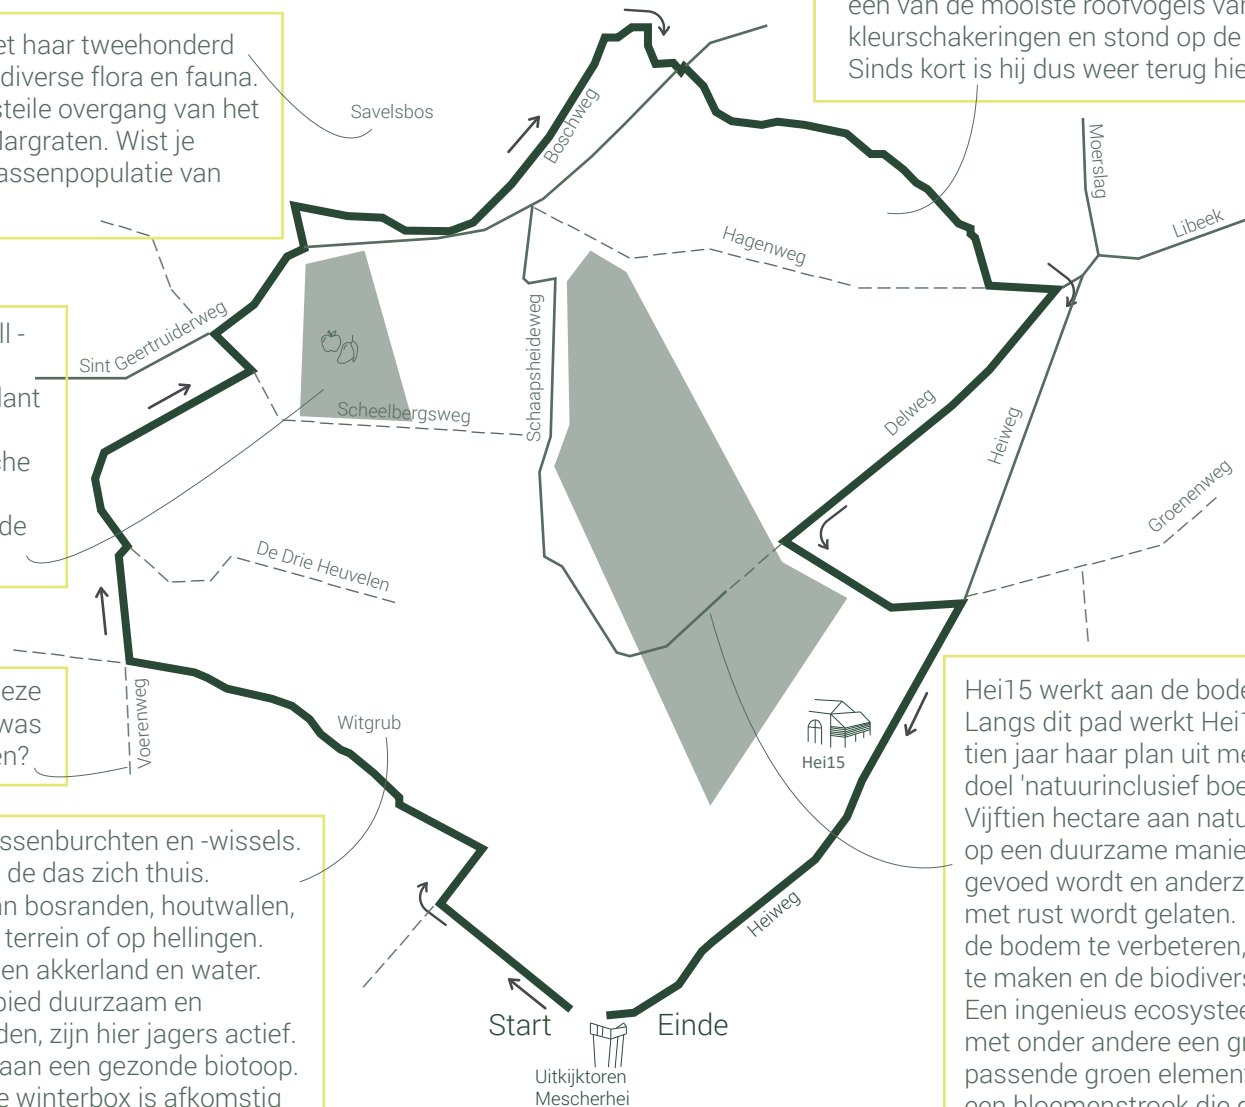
et haar tweehonderd
diverse flora en fauna.
steile overgang van het
largraten. Wist je
assenpopulatie van

een van de mooiste roofvogels va
kleurschakeringen en stond op de
Sinds kort is hij dus weer terug hie

ll -
lant
che
de

eze
was
en?

ssenburchten en -wissels.
de das zich thuis.
an bosranden, houtwallen,
terrein of op hellingen.
en akkerland en water.
bied duurzaam en
den, zijn hier jagers actief.
aan een gezonde biotoop.
e winterbox is afkomstig

Hei15 werkt aan de bode
Langs dit pad werkt Hei1
tien jaar haar plan uit me
doel 'natuurinclusief boe
Vijftien hectare aan natu
op een duurzame manie
gevoed wordt en anderz
met rust wordt gelaten.
de bodem te verbeteren,
te maken en de biodivers
Een ingenieus ecosystee
met onder andere een gr
passende groen element
een bloemenstrook die d

Savelsbos
Boschweg
Moerslag
Libeek
Hagenweg
Sint Geertruiderweg
Schaapsheideweg
Scheelbergsweg
Delweg
Heiweg
Groenenweg
De Drie Heuvelen
Voerenweg
Witgrub
Hei15
Heiweg
Start
Einde
Uitkijktoren
Mescherhei